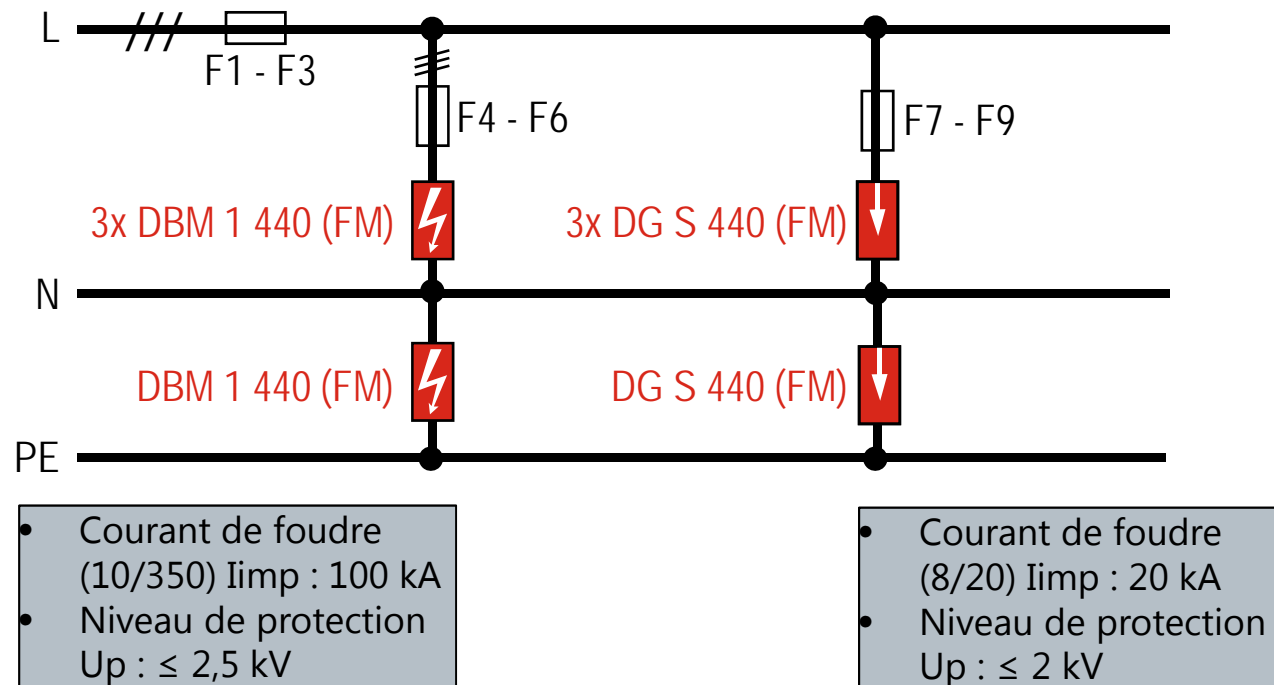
L

F1 - F3

F4 - F6

F7 - F9

3x DBM 1 440 (FM)

3x DG S 440 (FM)

N

DBM 1 440 (FM)

DG S 440 (FM)

PE

• Courant de foudre (10/350) Iimp : 100 kA
• Niveau de protection Up : ≤ 2,5 kV

• Courant de foudre (8/20) Iimp : 20 kA
• Niveau de protection Up : ≤ 2 kV